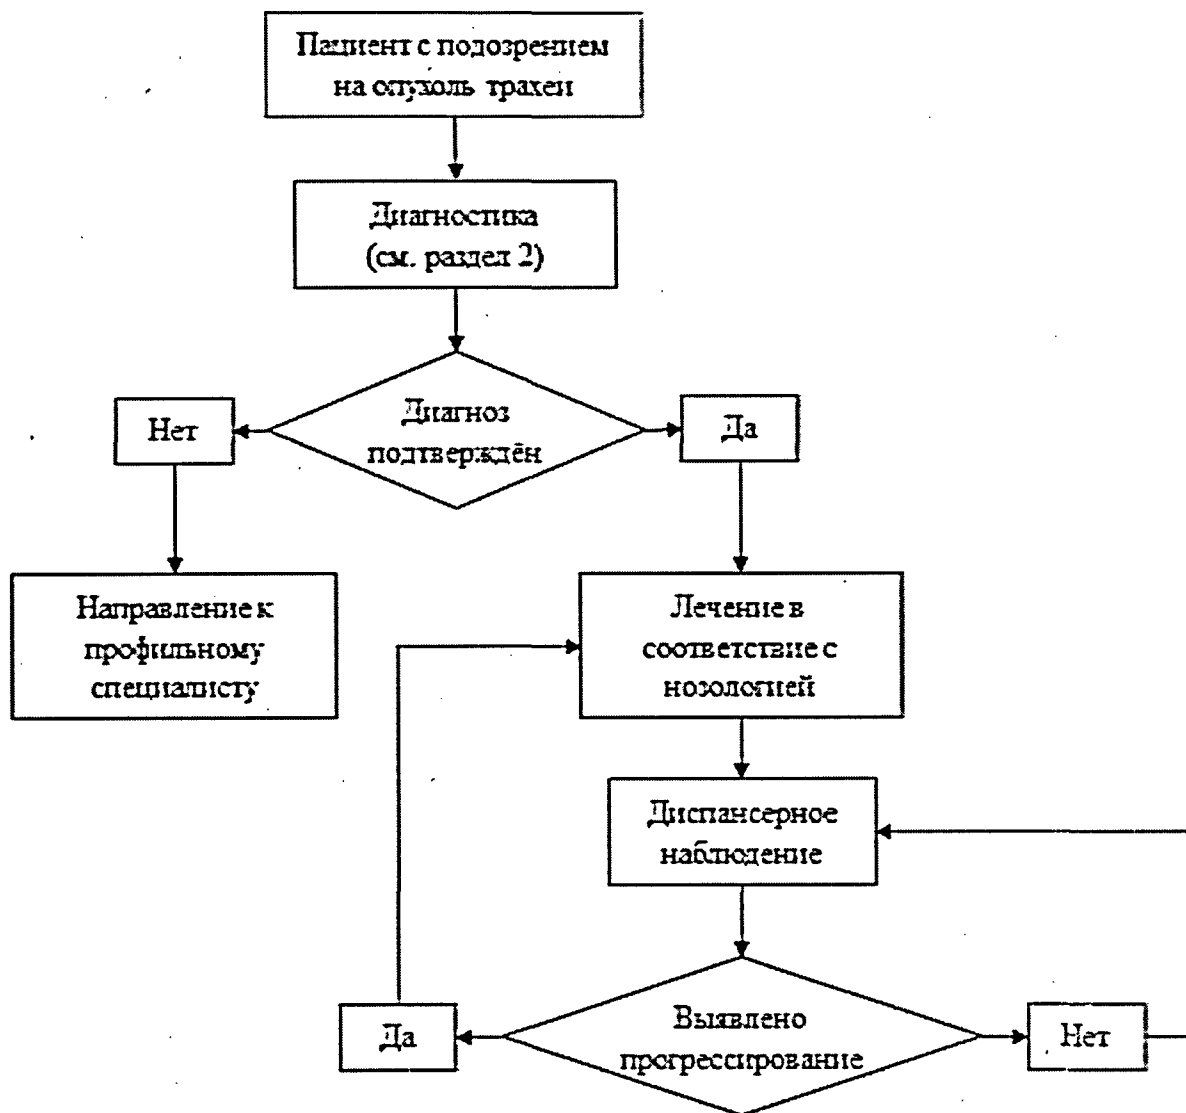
Пациент с подозрением на опухоль трахеи

Диагностика (см. раздел 2)

Диагноз подтверждён

Нет

Да

Направление к профильному специалисту

Лечение в соответствие с нозологией

Диспансерное наблюдение

Выявлено прогрессирование

Да

Нет